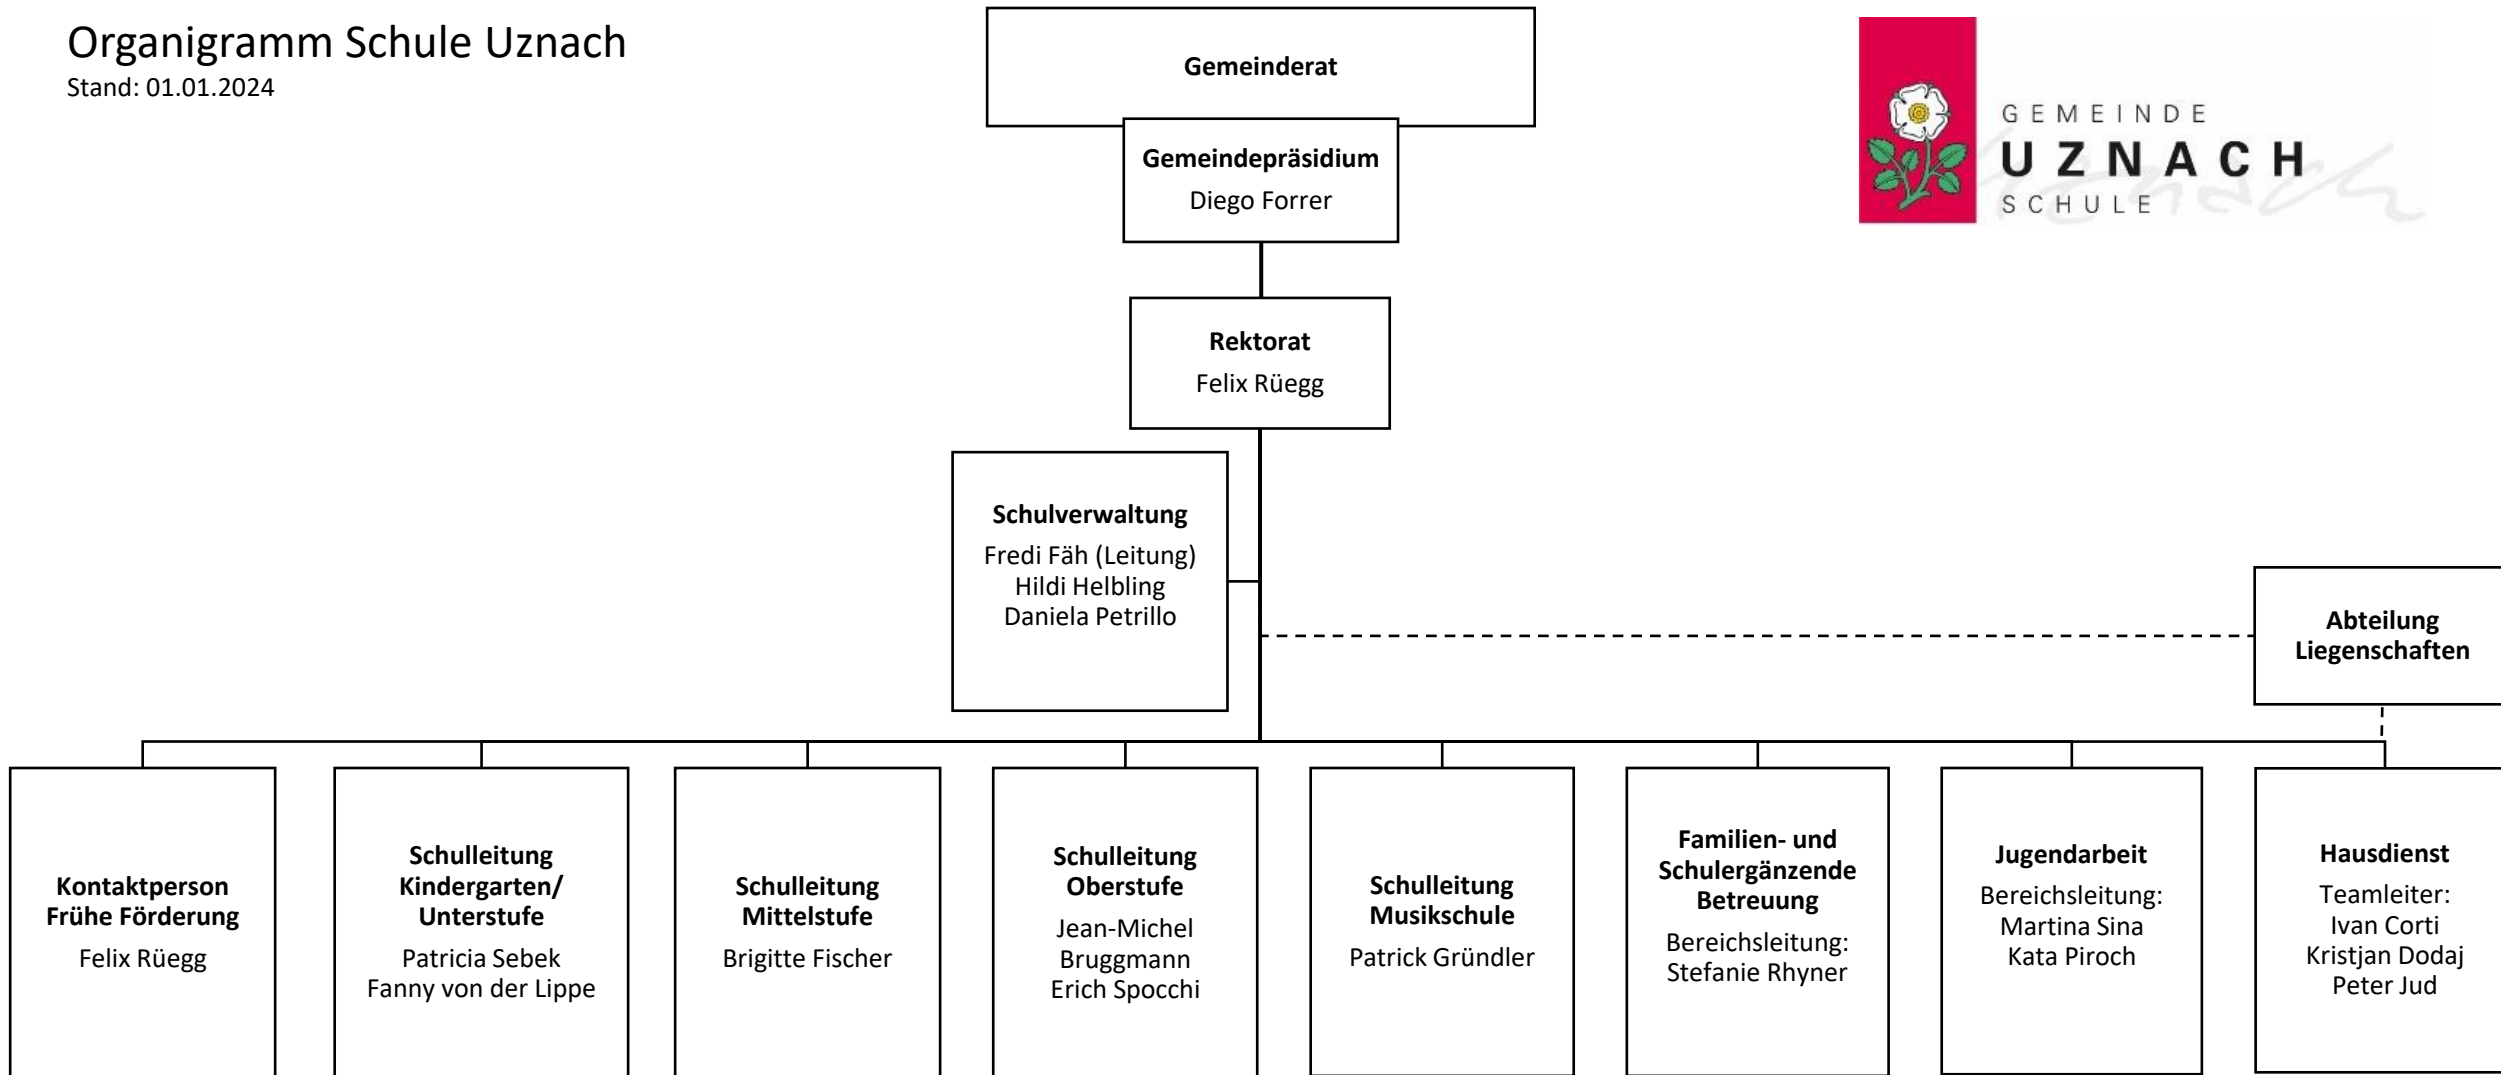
Organigramm Schule Uznach
Stand: 01.01.2024

Gemeinderat

Gemeindepräsidium
Diego Forrer

GEMEINDE
UZNACH
SCHULE

Rektorat
Felix Rüegg

Schulverwaltung
Fredi Fäh (Leitung)
Hildi Helbling
Daniela Petrillo

Abteilung Liegenschaften

Kontaktperson Frühe Förderung
Felix Rüegg

Schulleitung Kindergarten/ Unterstufe
Patricia Sebek
Fanny von der Lippe

Schulleitung Mittelstufe
Brigitte Fischer

Schulleitung Oberstufe
Jean-Michel Bruggmann
Erich Spocchi

Schulleitung Musikschule
Patrick Gründler

Familien- und Schulergänzende Betreuung
Bereichsleitung:
Stefanie Rhyner

Jugendarbeit
Bereichsleitung:
Martina Sina
Kata Piroch

Hausdienst
Teamleiter:
Ivan Corti
Kristjan Dodaj
Peter Jud